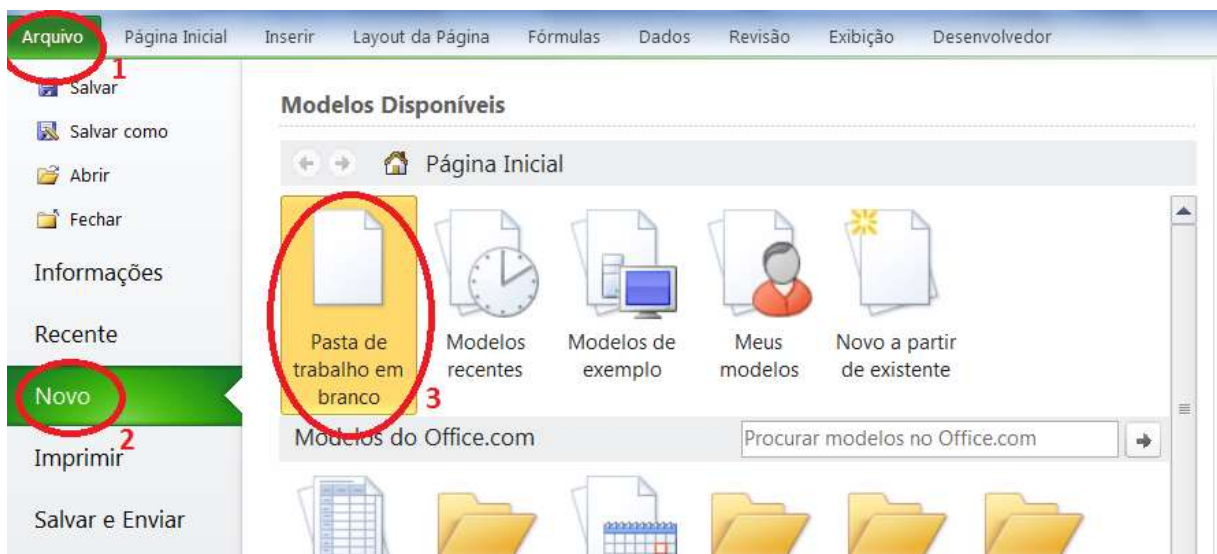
Arquivo 1 Página Inicial Inserir Layout da Página Fórmulas Dados Revisão Exibição Desenvolvedor

Salvar
Salvar como
Abrir
Fechar
Informações
Recente
Novo 2
Imprimir
Salvar e Enviar

Modelos Disponíveis

Página Inicial

Pasta de trabalho em branco 3

Modelos recentes

Modelos de exemplo

Meus modelos

Novo a partir de existente

Modelos do Office.com

Procurar modelos no Office.com